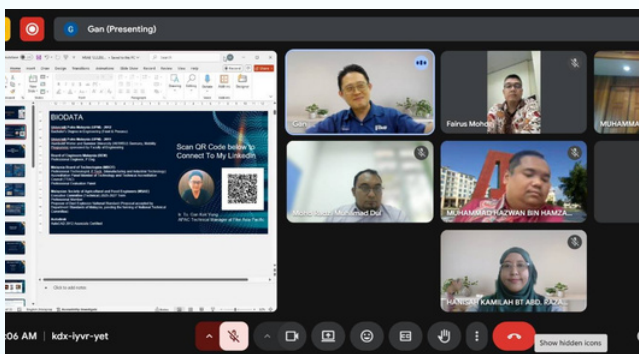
Gan (Presenting)

BIODATA

Scan QR Code below to Connect To My LinkedIn

Ir. Ts. Gan Roh Yang

Gan

Fairus Moho

MUHAMMA

Mohd Fitri Muhamad Dul

MUHAMMAD HAZWAN BIN HAMZA...

HANISAH KAMILAH BT ABD. RAZA...

:06 AM | kdx-iyvr-yet

Show hidden icons